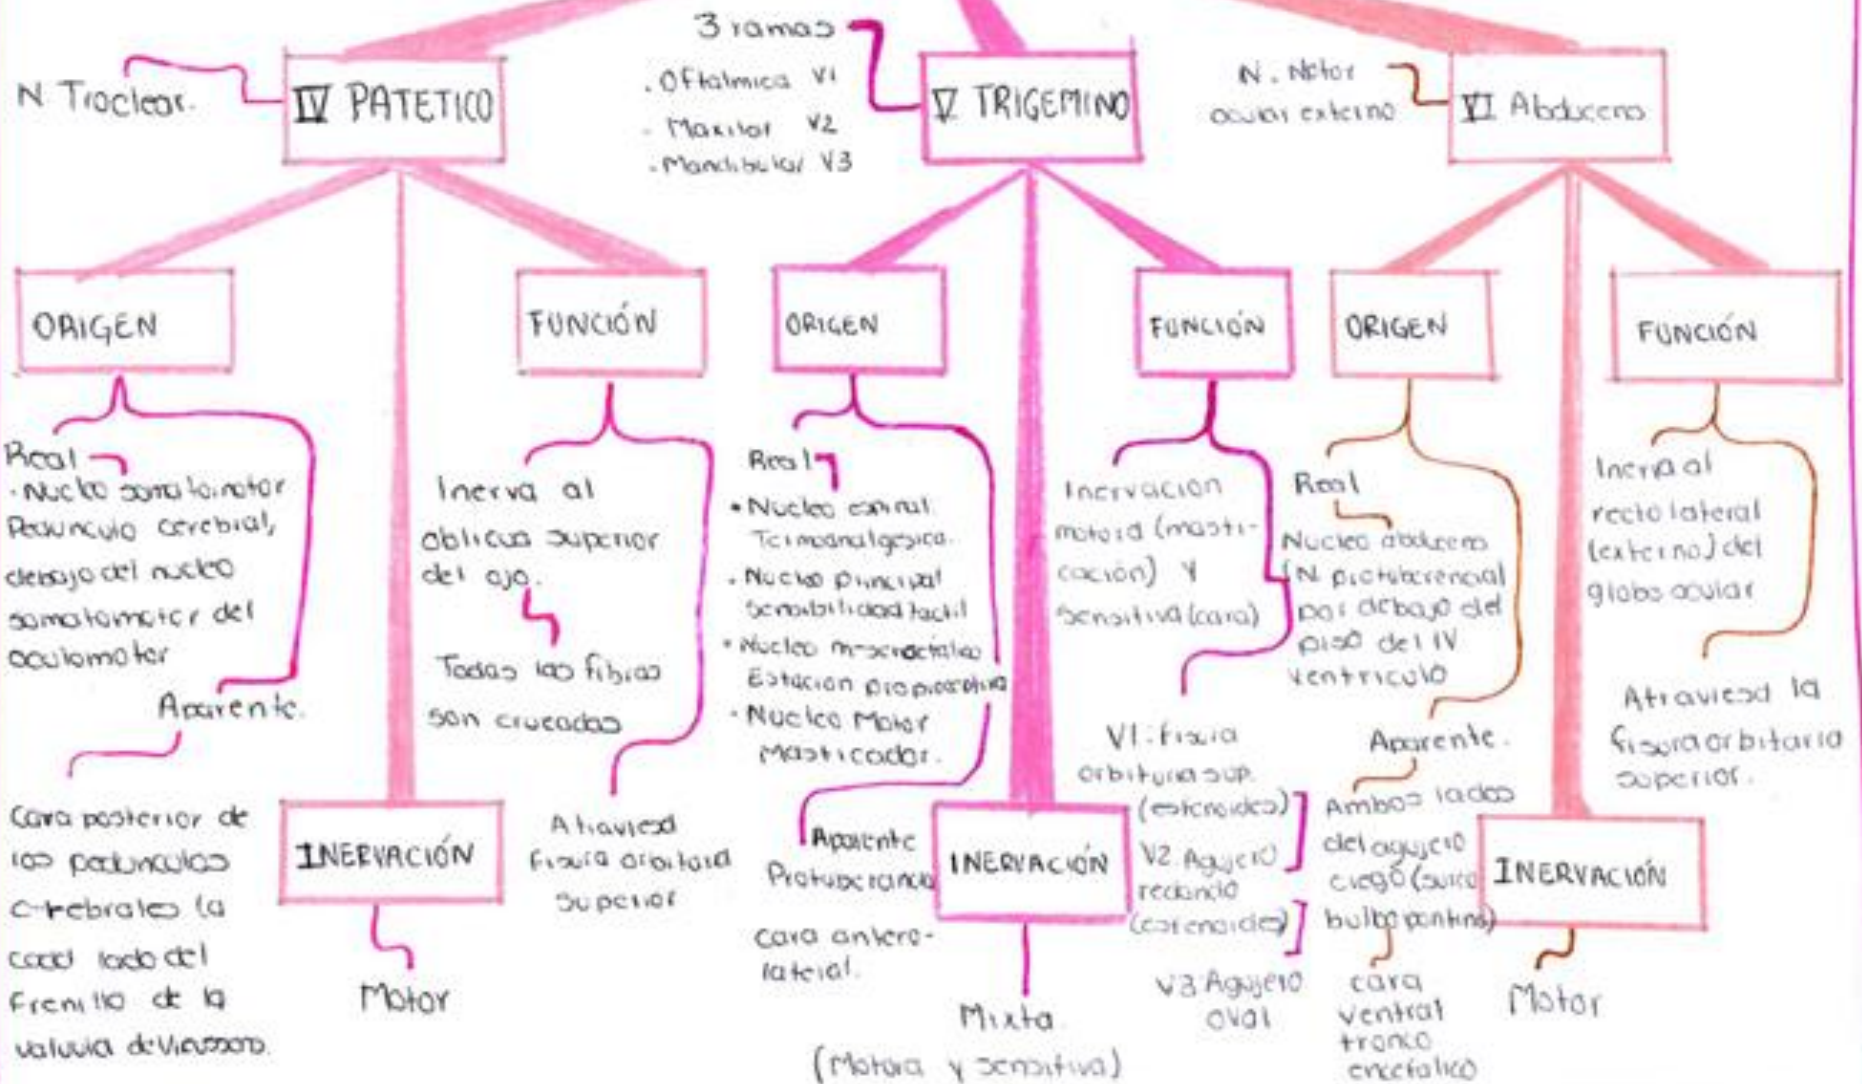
N Troclear.

IV PATETICO

ORIGEN

Real
. Nucleo somatomotor Pedunculo cerebral, debajo del nucleo somatomotor del oculomotor

Aparente.

Cara posterior de los pedunculos cerebrales la cual lado del Frenillo de la valvula de Vieussens.

FUNCIÓN

Inerva al oblicuo superior del ojo.

Todas las fibras son cruzadas

Atraviesa fisura orbitaria superior

INERVACIÓN

Motor

3 ramas
. Oftalmica V1
. Maxilar V2
. Mandibular V3

V TRIGEMINO

ORIGEN

Real
• Nucleo espinal Termoanalgesica.
. Nucleo principal Sensibilidad tactil
• Nucleo mesencefalico Estacion propioceptiva
. Nucleo Motor Masticador.

Aparente
Protuberancia
cara anterolateral.

FUNCIÓN

Inervacion motora (masticación) y Sensitiva (cara)

V1: fisura orbitaria sup. (esfenoides)
V2 Agujero redondo (esfenoides)
V3 Agujero oval

INERVACIÓN

Mixta
(Motora y sensitiva)

N. Motor ocular externo

VI Abducens

ORIGEN

Real
Nucleo abducens (N. protuberancial por debajo del piso del IV ventriculo

Aparente.
Ambos lados del agujero ciego (surco bulbopontino)
cara ventral tronco encefalico

FUNCIÓN

Inerva al recto lateral (externo) del globo ocular

Atraviesa la fisura orbitaria superior.

INERVACIÓN

Motor